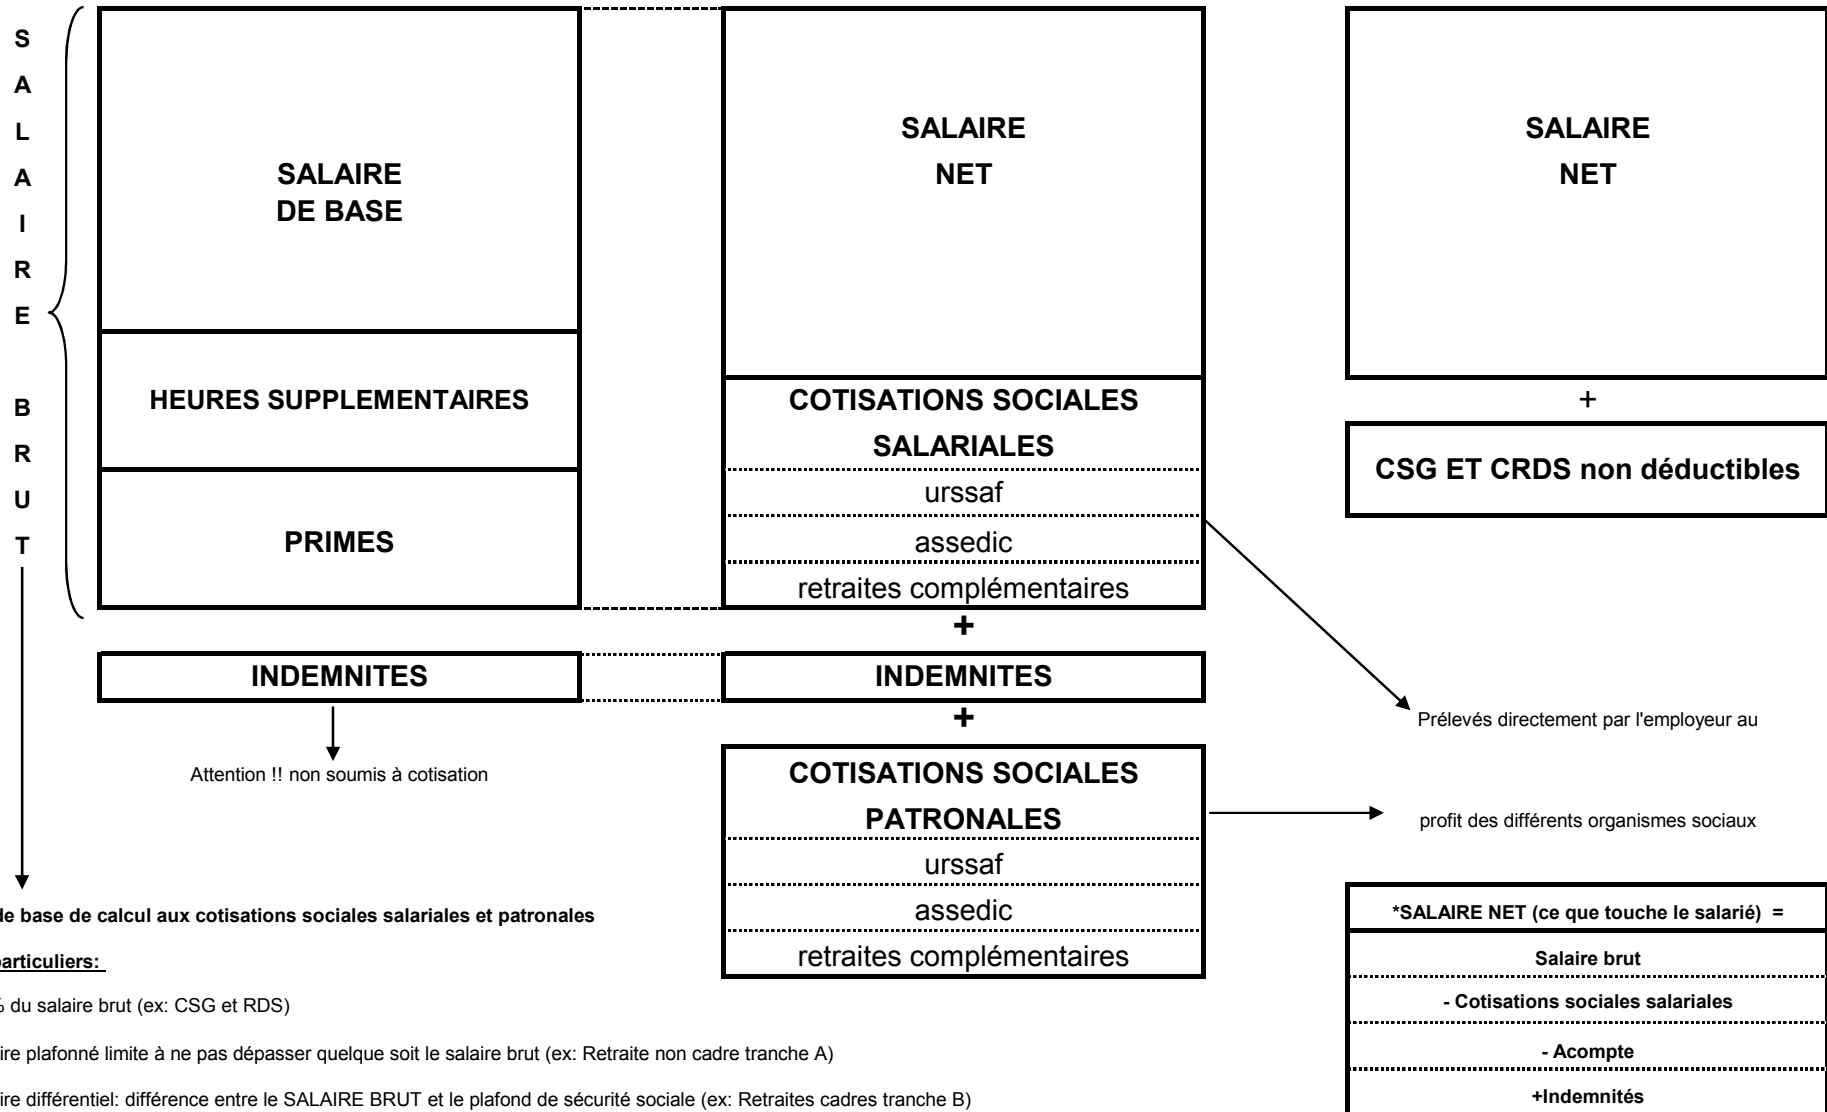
S
A
L
A
I
R
E

B
R
U
T

SALAIRE
DE BASE

HEURES SUPPLEMENTAIRES

PRIMES

INDEMNITES

Attention !! non soumis à cotisation

SALAIRE
NET

COTISATIONS SOCIALES
SALARIALES

urssaf

assedic

retraites complémentaires

+

INDEMNITES

+

COTISATIONS SOCIALES
PATRONALES

urssaf

assedic

retraites complémentaires

SALAIRE
NET

+

CSG ET CRDS non déductibles

Prélevés directement par l'employeur au

profit des différents organismes sociaux

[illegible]le base de calcul aux cotisations sociales salariales et patronales

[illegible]particuliers:

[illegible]% du salaire brut (ex: CSG et RDS)

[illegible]ire plafonné limite à ne pas dépasser quelque soit le salaire brut (ex: Retraite non cadre tranche A)

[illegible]ire différentiel: différence entre le SALAIRE BRUT et le plafond de sécurité sociale (ex: Retraites cadres tranche B)

*SALAIRE NET (ce que touche le salarié) =

Salaire brut

- Cotisations sociales salariales

- Acompte

+Indemnités